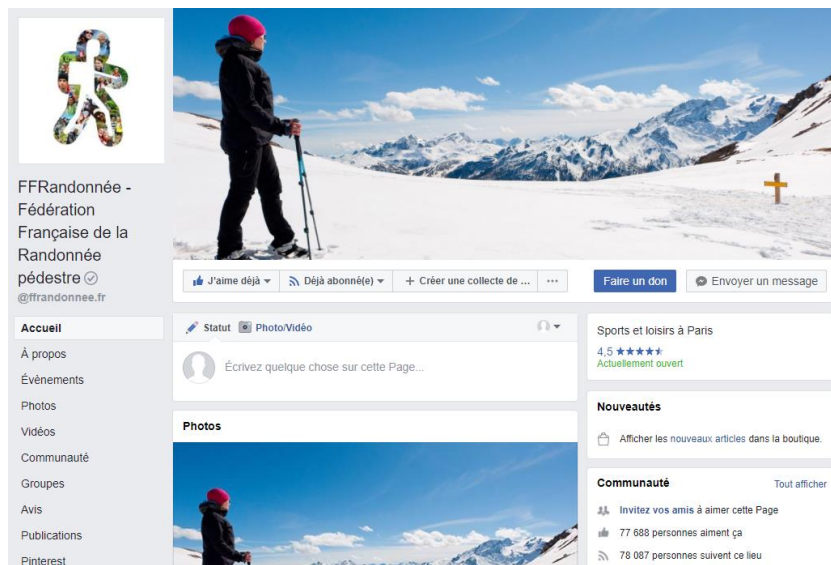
FFRandonnée - Fédération Française de la Randonnée pédestre
@ffrandonnee.fr

Accueil
À propos
Évènements
Photos
Vidéos
Communauté
Groupes
Avis
Publications
Pinterest

J'aime déjà ▾
Déjà abonné(e) ▾
+ Créer une collecte de ...
···
Faire un don
Envoyer un message

Statut
Photo/Vidéo
Écrivez quelque chose sur cette Page...

Photos

Sports et loisirs à Paris
4,5 ★★★★★
Actuellement ouvert

Nouveautés
Afficher les nouveaux articles dans la boutique.

Communauté
Tout afficher
Invitez vos amis à aimer cette Page
77 688 personnes aiment ça
78 087 personnes suivent ce lieu